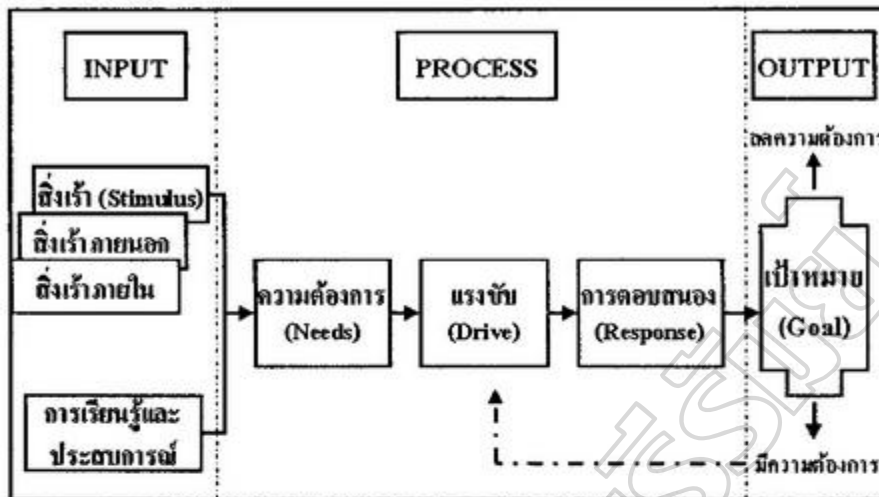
INPUT

PROCESS

OUTPUT

ลดความต้องการ

สิ่งเร้า (Stimulus)

สิ่งเร้าภายนอก

สิ่งเร้าภายใน

ความต้องการ (Needs)

แรงขับ (Drive)

การตอบสนอง (Response)

เป้าหมาย (Goal)

การเรียนรู้และประสบการณ์

มีความต้องการ